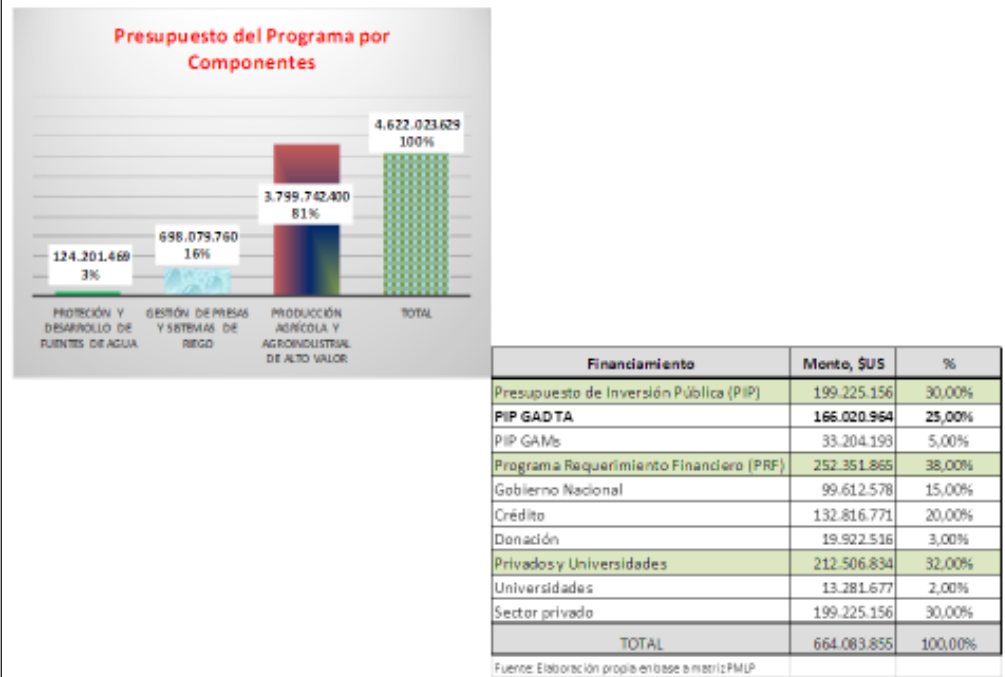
Presupuesto del Programa por Componentes

124.201.469
3%

698.079.760
16%

3.799.742.400
81%

4.622.023.629
100%

PROTECCIÓN Y DESARROLLO DE FUENTES DE AGUA

GESTIÓN DE PRESAS Y SISTEMAS DE RIEGO

PRODUCCIÓN AGRÍCOLA Y AGROINDUSTRIAL DE ALTO VALOR

TOTAL

| Financiamiento | Monto, $US | % |
|---|---|---|
| Presupuesto de Inversión Pública (PIP) | 199.225.156 | 30,00% |
| PIP GAD TA | 166.020.964 | 25,00% |
| PIP GAMs | 33.204.193 | 5,00% |
| Programa Requerimiento Financiero (PRF) | 252.351.865 | 38,00% |
| Gobierno Nacional | 99.612.578 | 15,00% |
| Crédito | 132.816.771 | 20,00% |
| Donación | 19.922.516 | 3,00% |
| Privados y Universidades | 212.506.834 | 32,00% |
| Universidades | 13.281.677 | 2,00% |
| Sector privado | 199.225.156 | 30,00% |
| TOTAL | 664.083.855 | 100,00% |

Fuente: Elaboración propia en base a matriz PMLP